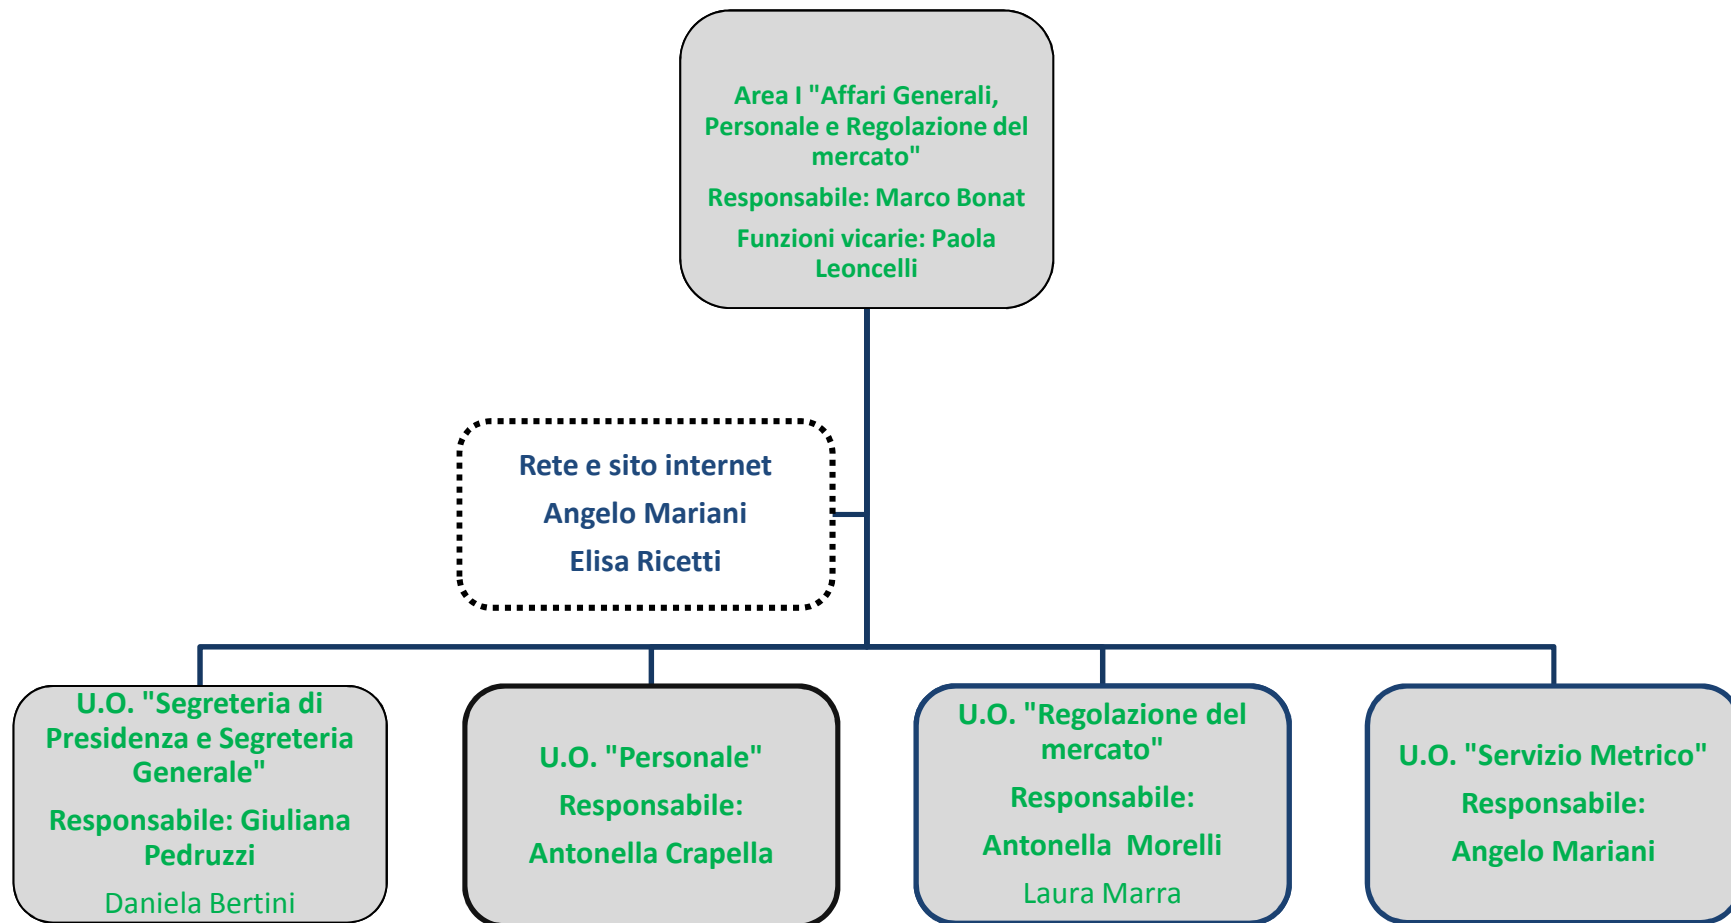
Area I "Affari Generali, Personale e Regolazione del mercato"

Responsabile: Marco Bonat

Funzioni vicarie: Paola Leoncelli

Rete e sito internet

Angelo Mariani

Elisa Ricetti

U.O. "Segreteria di Presidenza e Segreteria Generale"

Responsabile: Giuliana Pedruzzi

Daniela Bertini

U.O. "Personale"

Responsabile:

Antonella Crapella

U.O. "Regolazione del mercato"

Responsabile:

Antonella Morelli

Laura Marra

U.O. "Servizio Metrico"

Responsabile:

Angelo Mariani